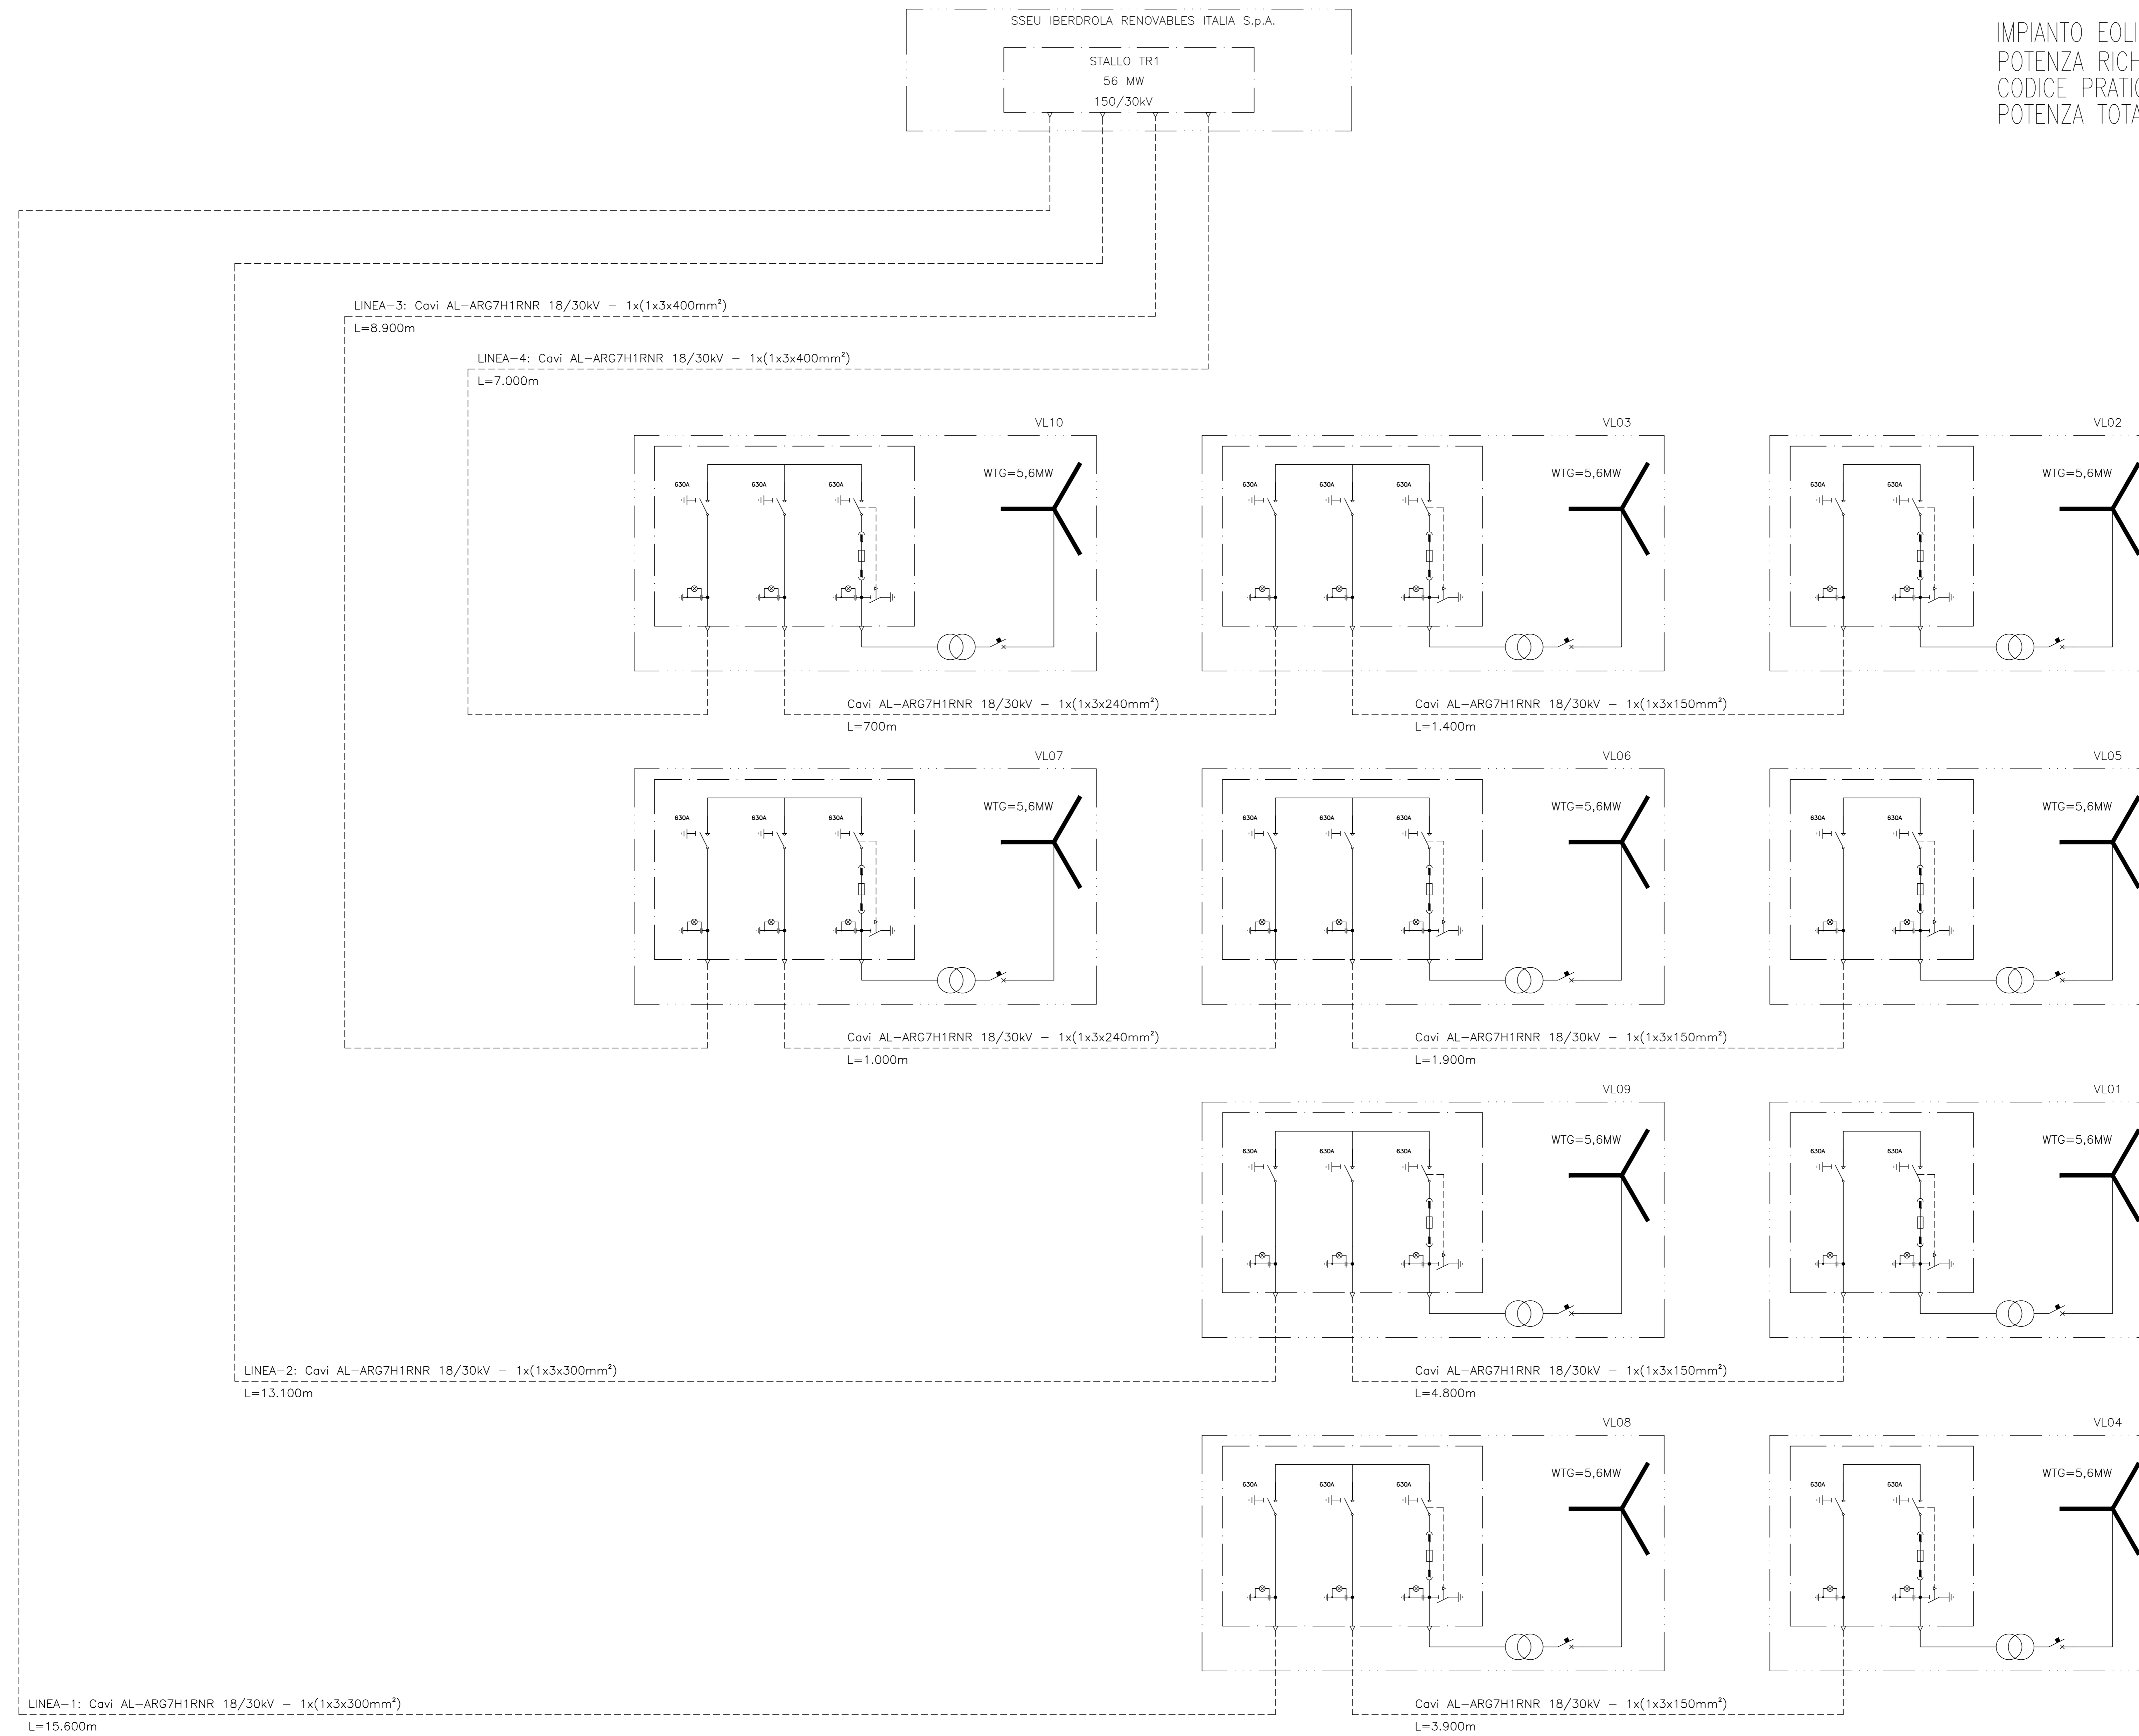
SSEU IBERDROLA RENOVABLES ITALIA S.p.A.

STALLO TR1
56 MW
150/30kV

IMPIANTO EOLI
POTENZA RICH
CODICE PRATIC
POTENZA TOTA

LINEA-3: Cavi AL-ARG7H1RNR 18/30kV – 1x(1x3x400mm²)
L=8.900m

LINEA-4: Cavi AL-ARG7H1RNR 18/30kV – 1x(1x3x400mm²)
L=7.000m

VL10
630A 630A 630A
WTG=5,6MW

VL03
630A 630A 630A
WTG=5,6MW

VL02
630A 630A
WTG=5,6MW

Cavi AL-ARG7H1RNR 18/30kV – 1x(1x3x240mm²)
L=700m

Cavi AL-ARG7H1RNR 18/30kV – 1x(1x3x150mm²)
L=1.400m

VL07
630A 630A 630A
WTG=5,6MW

VL06
630A 630A 630A
WTG=5,6MW

VL05
630A 630A
WTG=5,6MW

Cavi AL-ARG7H1RNR 18/30kV – 1x(1x3x240mm²)
L=1.000m

Cavi AL-ARG7H1RNR 18/30kV – 1x(1x3x150mm²)
L=1.900m

VL09
630A 630A 630A
WTG=5,6MW

VL01
630A 630A
WTG=5,6MW

LINEA-2: Cavi AL-ARG7H1RNR 18/30kV – 1x(1x3x300mm²)
L=13.100m

Cavi AL-ARG7H1RNR 18/30kV – 1x(1x3x150mm²)
L=4.800m

VL08
630A 630A 630A
WTG=5,6MW

VL04
630A 630A
WTG=5,6MW

LINEA-1: Cavi AL-ARG7H1RNR 18/30kV – 1x(1x3x300mm²)
L=15.600m

Cavi AL-ARG7H1RNR 18/30kV – 1x(1x3x150mm²)
L=3.900m